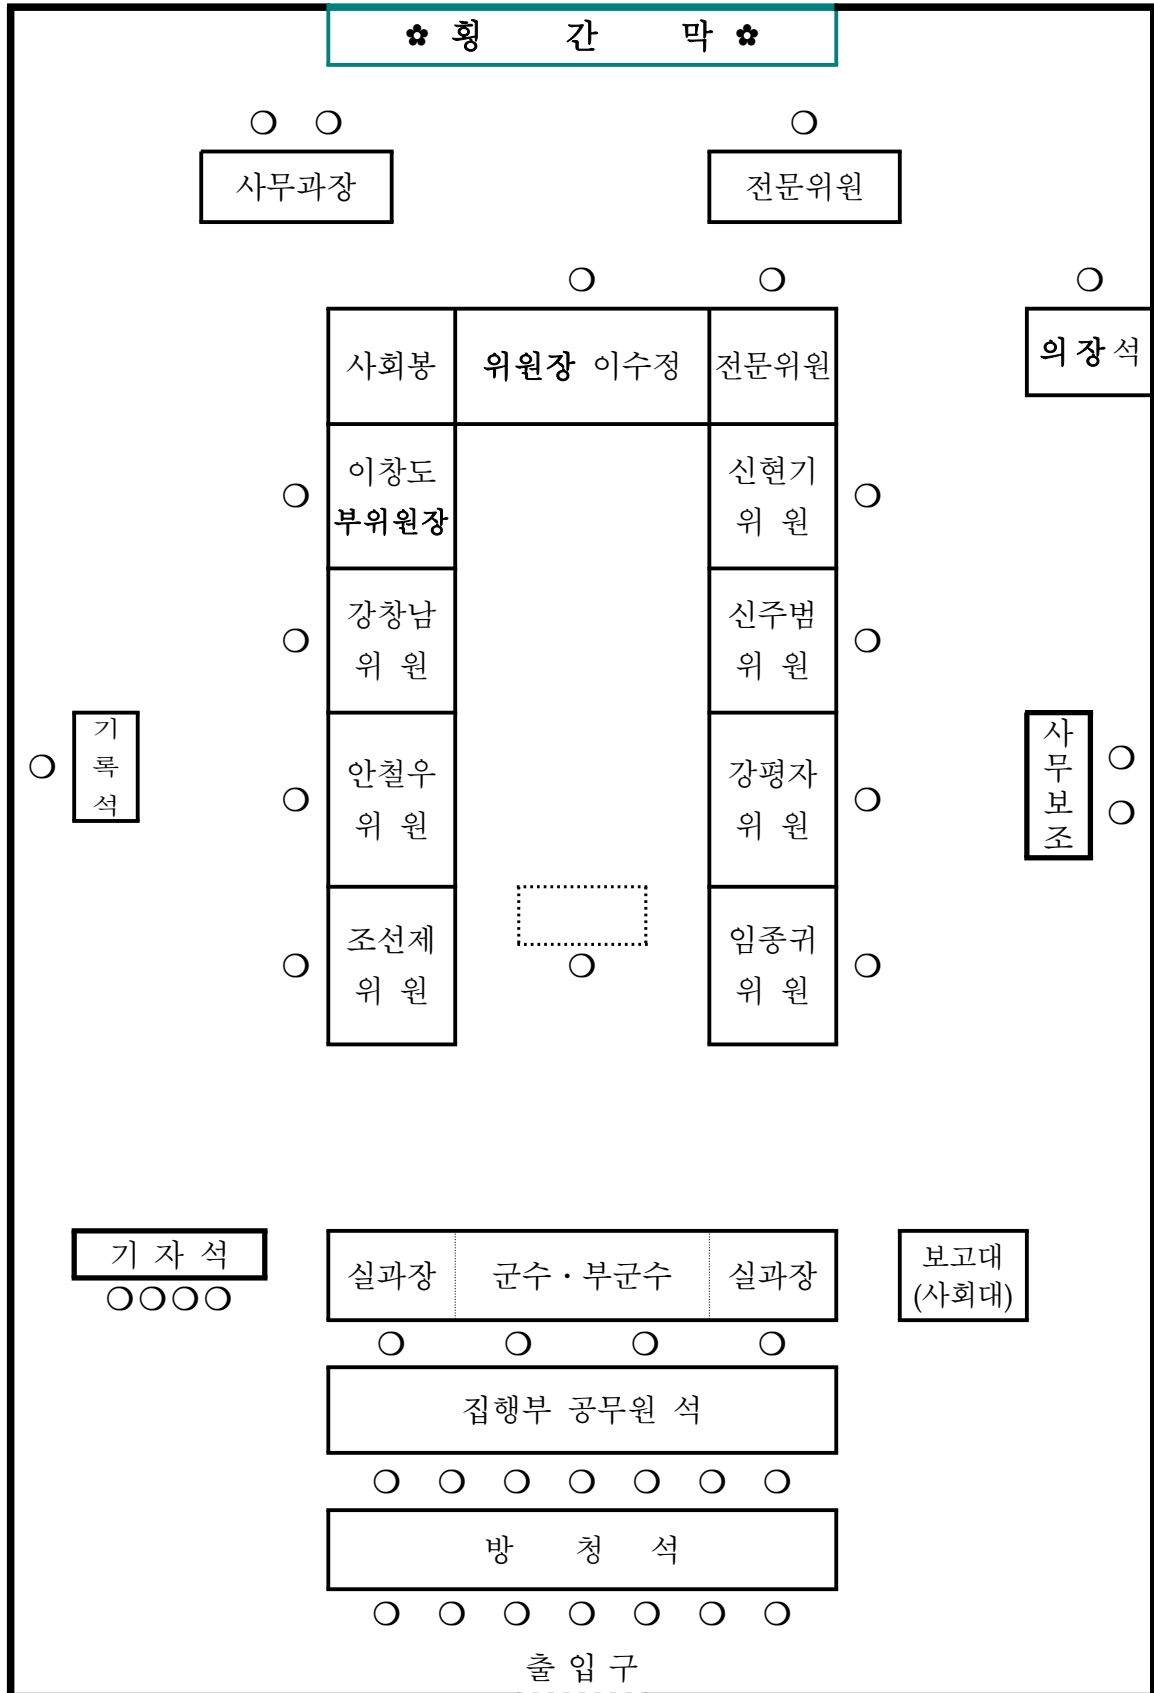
✿ 횡 간 막 ✿

사무과장

전문위원

사회봉

위원장 이수정

전문위원

의장석

이창도 부위원장

신현기 위 원

강창남 위 원

신주범 위 원

기록석

안철우 위 원

강평자 위 원

사무보조

조선제 위 원

임종귀 위 원

기 자 석

실과장

군수 · 부군수

실과장

보고대 (사회대)

집행부 공무원 석

방 청 석

출 입 구